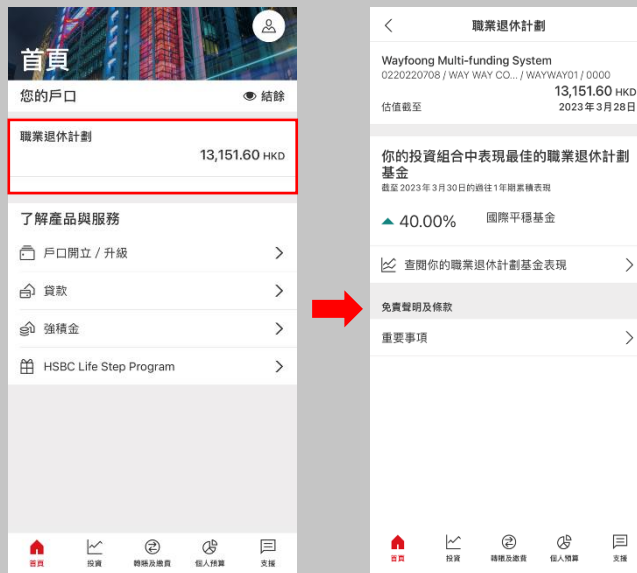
首頁

您的戶口

結餘

職業退休計劃

13,151.60 HKD

了解產品與服務

戶口開立 / 升級

貸款

強積金

HSBC Life Step Program

首頁 投資 轉賬及繳費 個人預算 支援

職業退休計劃

Wayfoong Multi-funding System

0220220708 / WAY WAY CO... / WAYWAY01 / 0000

13,151.60 HKD

估值截至

2023 年 3 月 28 日

你的投資組合中表現最佳的職業退休計劃基金

截至 2023 年 3 月 30 日的過往 1 年期累積表現

40.00%

國際平穩基金

查閱你的職業退休計劃基金表現

免責聲明及條款

重要事項

首頁 投資 轉賬及繳費 個人預算 支援